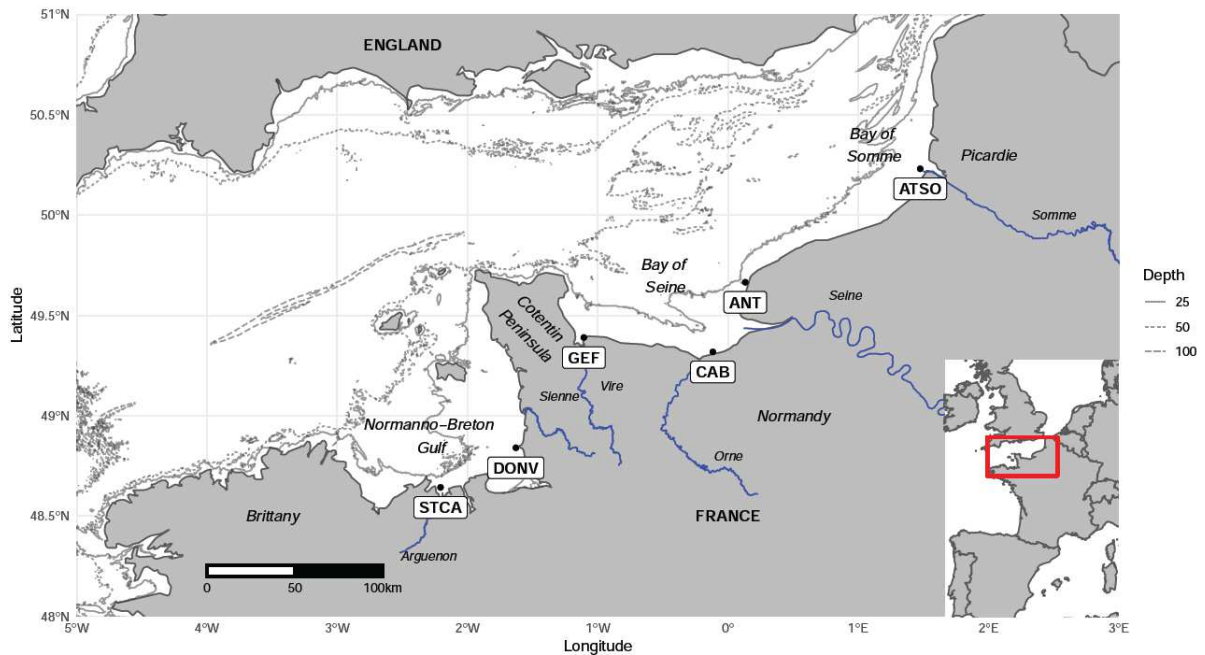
ENGLAND

Bay of Somme

Picardie

ATSO

Somme

Bay of Seine

ANT

Seine

Cotentin Peninsula

GEF

CAB

Sienne

Vire

Normandy

Normanno–Breton Gulf

DONV

Orne

STCA

Brittany

FRANCE

Arguenon

0 50 100km

Depth
25
50
100

51°N
50.5°N
50°N
49.5°N
49°N
48.5°N
48°N

Latitude

5°W 4°W 3°W 2°W 1°W 0° 1°E 2°E 3°E

Longitude